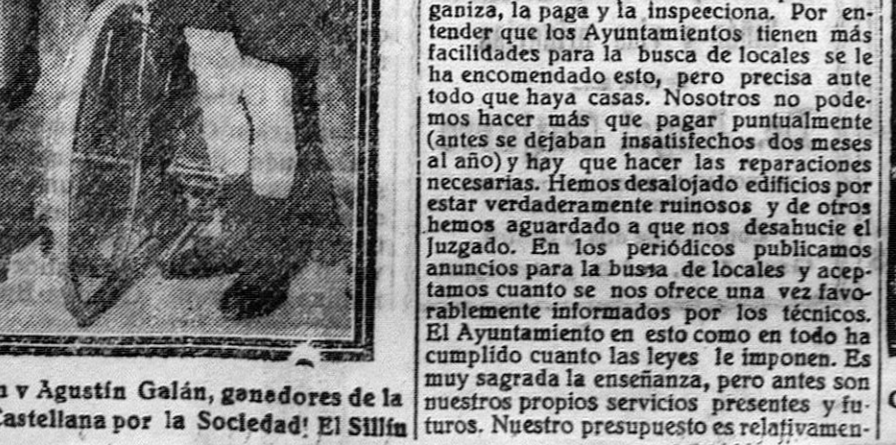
n v Agustín Galán, ganadores de la Castellana por la Sociedad! El Sillín

ganiza, la paga y la inspecciona. Por entender que los Ayuntamientos tienen más facilidades para la busca de locales se le ha encomendado esto, pero precisa ante todo que haya casas. Nosotros no podemos hacer más que pagar puntualmente (antes se dejaban insatisfechos dos meses al año) y hay que hacer las reparaciones necesarias. Hemos desalojado edificios por estar verdaderamente ruinosos y de otros hemos aguardado a que nos desahucie el Juzgado. En los periódicos publicamos anuncios para la busca de locales y aceptamos cuanto se nos ofrece una vez favorablemente informados por los técnicos. El Ayuntamiento en esto como en todo ha cumplido cuanto las leyes le imponen. Es muy sagrada la enseñanza, pero antes son nuestros propios servicios presentes y futuros. Nuestro presupuesto es relativamen-